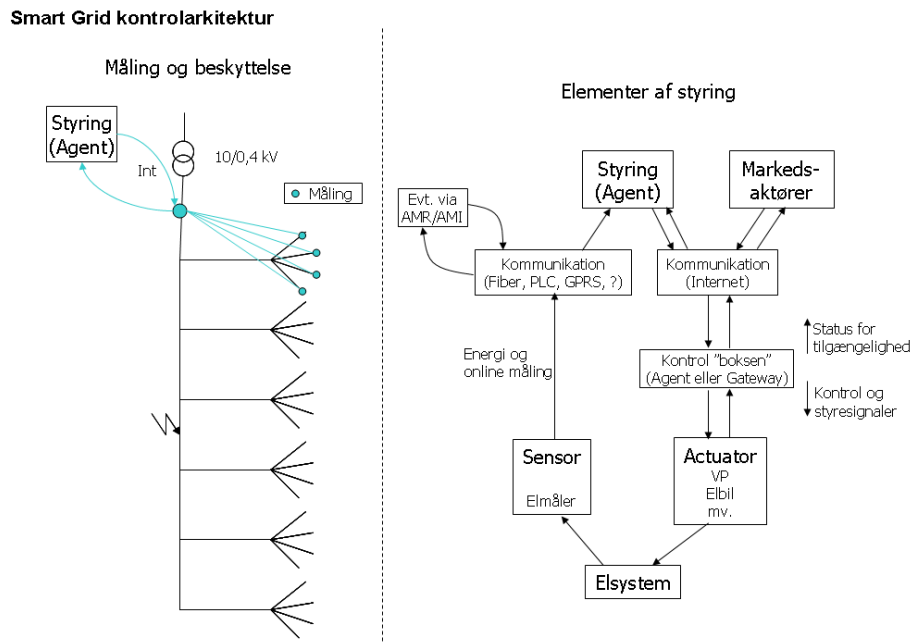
Smart Grid kontrolarkitektur

Måling og beskyttelse

Styring (Agent)

Int

10/0,4 kV

Måling

Elementer af styring

Evt. via AMR/AMI

Styring (Agent)

Markedsaktører

Kommunikation (Fiber, PLC, GPRS, ?)

Kommunikation (Internet)

Status for tilgængelighed

Energi og online måling

Kontrol "boksen" (Agent eller Gateway)

Kontrol og styresignaler

Sensor

Elmåler

Actuator
VP
Elbil
mv.

Elsystem